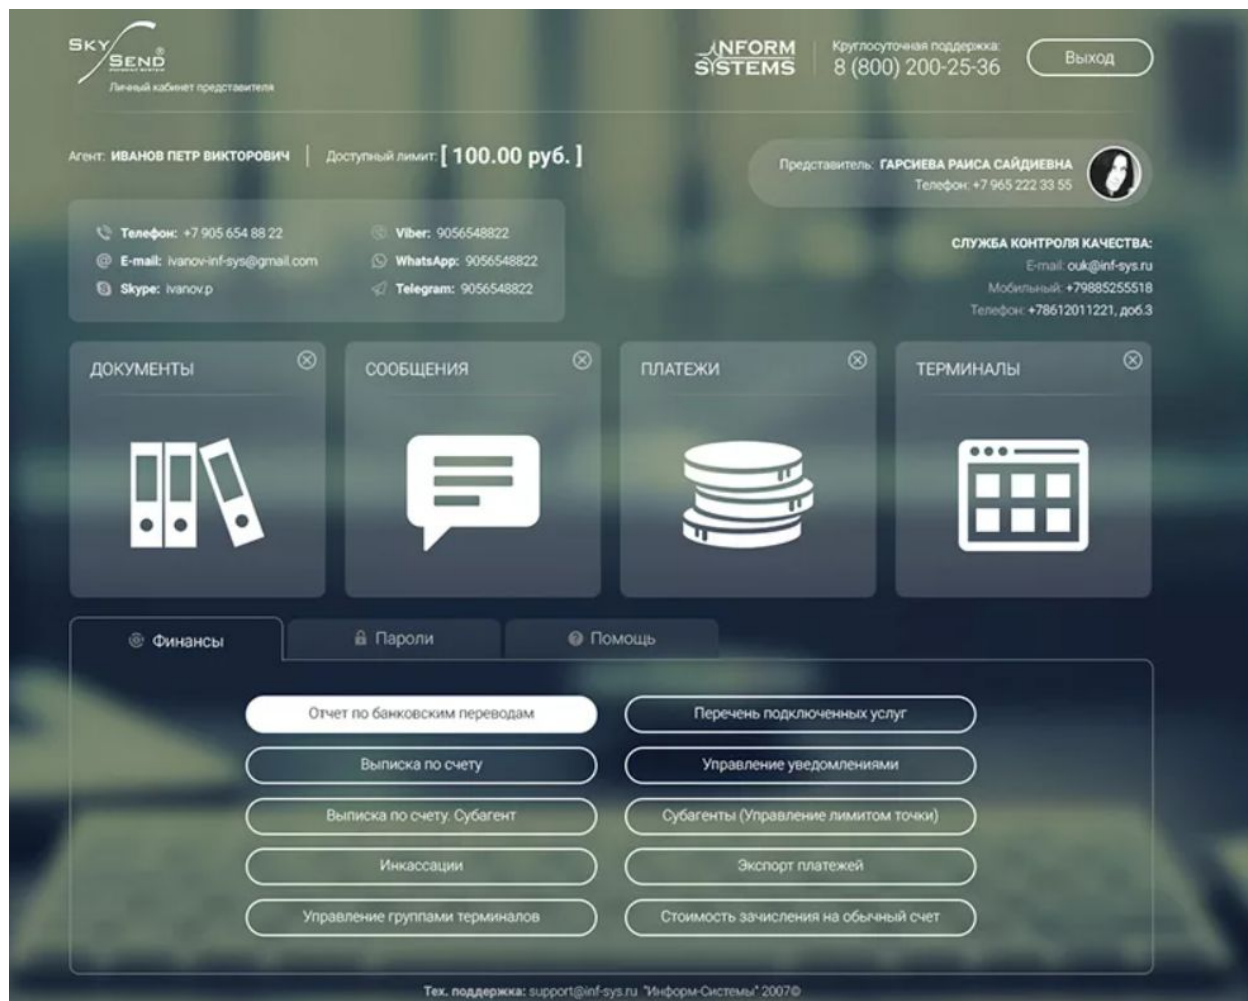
SKY SEND®
Личный кабинет представителя

INFORM SYSTEMS
Круглосуточная поддержка:
8 (800) 200-25-36
Выход

Агент: ИВАНОВ ПЕТР ВИКТОРОВИЧ | Доступный лимит: [ 100.00 руб. ]

Представитель: ГАРСИЕВА РАИСА САЙДИЕВНА
Телефон: +7 965 222 33 55

Телефон: +7 905 654 88 22
E-mail: ivanov-inf-sys@gmail.com
Skype: ivanov.p
Viber: 9056548822
WhatsApp: 9056548822
Telegram: 9056548822

СЛУЖБА КОНТРОЛЯ КАЧЕСТВА:
E-mail: ouk@inf-sys.ru
Мобильный: +79885255518
Телефон: +78612011221, доб.3

ДОКУМЕНТЫ
СООБЩЕНИЯ
ПЛАТЕЖИ
ТЕРМИНАЛЫ

Финансы
Пароли
Помощь

Отчет по банковским переводам
Перечень подключенных услуг
Выписка по счету
Управление уведомлениями
Выписка по счету. Субагент
Субагенты (Управление лимитом точки)
Инкассации
Экспорт платежей
Управление группами терминалов
Стоимость зачисления на обычный счет

Тех. поддержка: support@inf-sys.ru "Информ-Системы" 2007©